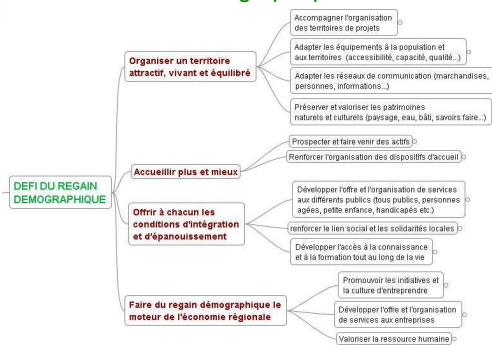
DEFI DU REGAIN DEMOGRAPHIQUE

Organiser un territoire attractif, vivant et équilibré

Accompagner l'organisation des territoires de projets

Adapter les équipements à la population et aux territoires (accessibilité, capacité, qualité...)

Adapter les réseaux de communication (marchandises, personnes, informations...)

Préserver et valoriser les patrimoines naturels et culturels (paysage, eau, bâti, savoirs faire...)

Accueillir plus et mieux

Prospecter et faire venir des actifs

Renforcer l'organisation des dispositifs d'accueil

Offrir à chacun les conditions d'intégration et d'épanouissement

Développer l'offre et l'organisation de services aux différents publics (tous publics, personnes agées, petite enfance, handicapés etc.)

renforcer le lien social et les solidarités locales

Développer l'accès à la connaissance et à la formation tout au long de la vie

Faire du regain démographique le moteur de l'économie régionale

Promouvoir les initiatives et la culture d'entreprendre

Développer l'offre et l'organisation de services aux entreprises

Valoriser la ressource humaine